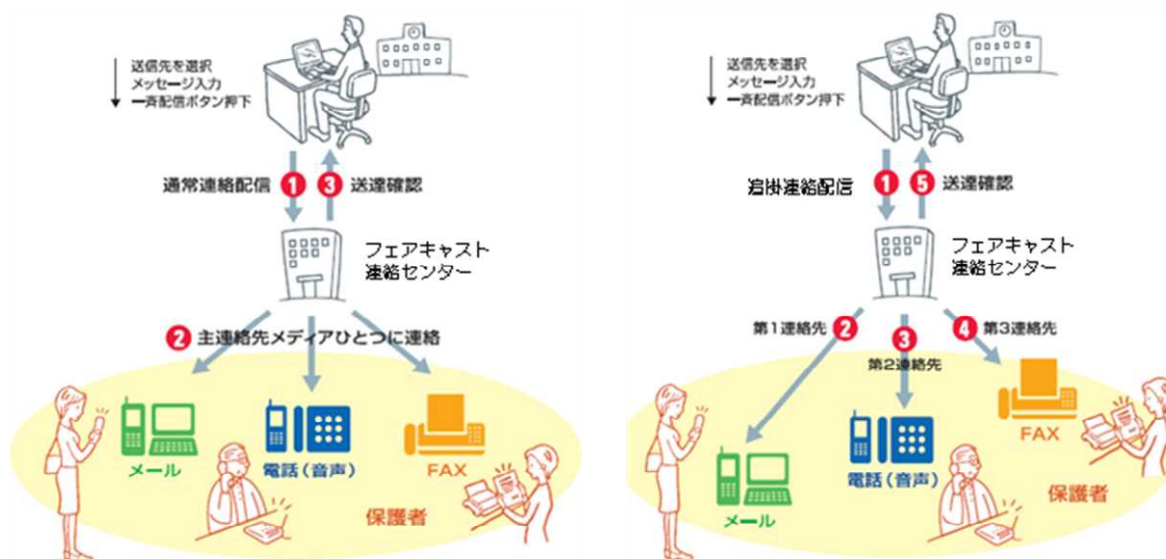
送信先を選択
メッセージ入力
一斉配信ボタン押下

通常連絡配信 1
3 送達確認

フェアキャスト
連絡センター

2 主連絡先メディアひとつに連絡

メール
電話（音声）
FAX
保護者

送信先を選択
メッセージ入力
一斉配信ボタン押下

追掛連絡配信 1
5 送達確認

フェアキャスト
連絡センター

第1連絡先 2
3 第2連絡先
4 第3連絡先

メール
電話（音声）
FAX
保護者